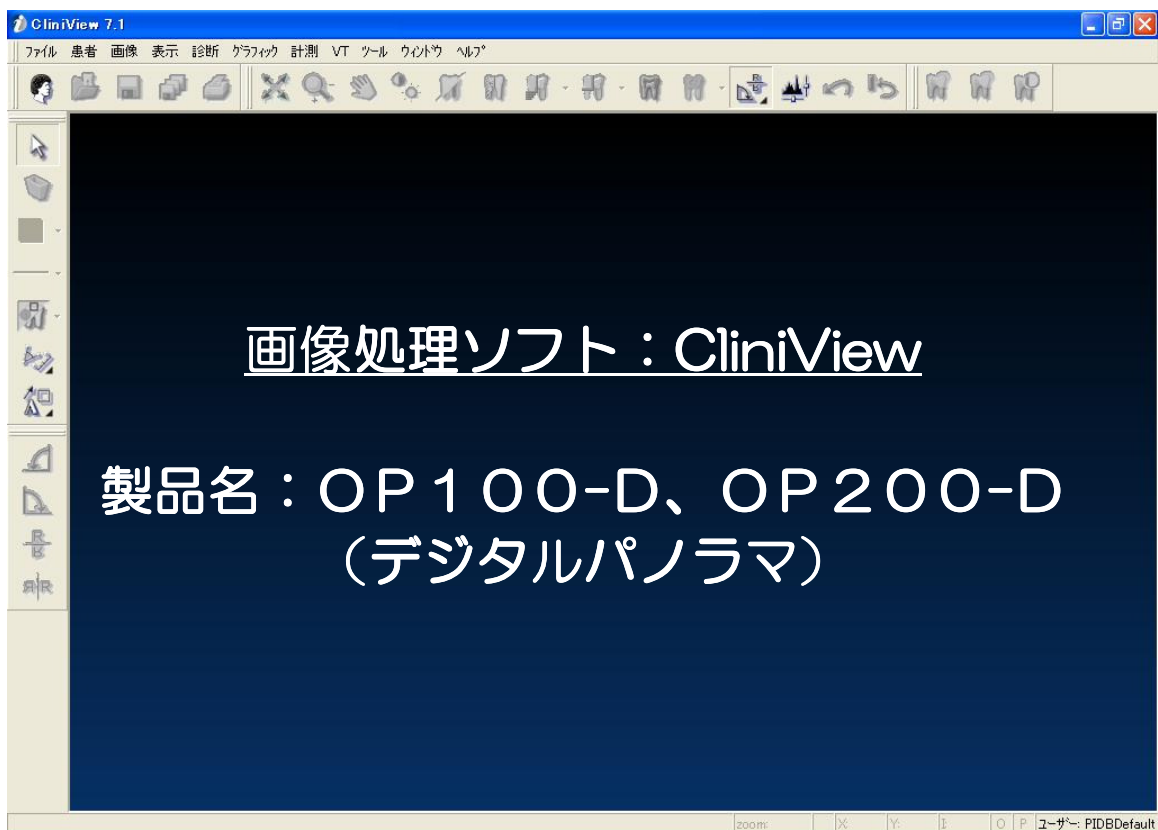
CliniView 7.1

ファイル 患者 画像 表示 診断 グラフィック 計測 VT ツール ウィンドウ ヘルプ

画像処理ソフト：CliniView

製品名：OP100-D、OP200-D
（デジタルパノラマ）

zoom: X: Y: I: O P ユーザー: PIDBDefault